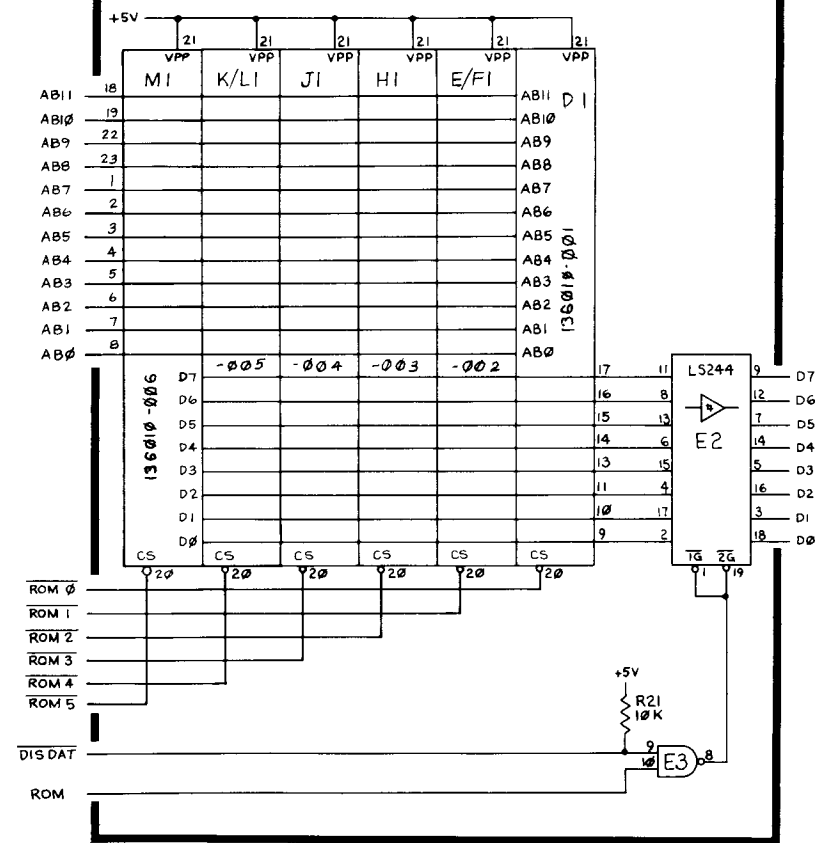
+5V
21 VPP
21 VPP
21 VPP
21 VPP
21 VPP
21 VPP
M1
K/L1
J1
H1
E/F1
D1
AB11 18
AB1Ø 19
AB9 22
AB8 23
AB7 1
AB6 2
AB5 3
AB4 4
AB3 5
AB2 6
AB1 7
ABØ 8
AB11
AB1Ø
AB9
AB8
AB7
AB6
AB5
AB4
AB3
AB2
AB1
ABØ
136Ø1Ø-ØØ1
136Ø1Ø-ØØ6
-ØØ5
-ØØ4
-ØØ3
-ØØ2
D7
D6
D5
D4
D3
D2
D1
DØ
CS 2Ø
CS 2Ø
CS 2Ø
CS 2Ø
CS 2Ø
CS 2Ø
17 11
16 8
15 13
14 6
13 15
11 4
1Ø 17
9 2
LS244
E2
$\overline{1G}$ 1
$\overline{2G}$ 19
9 D7
12 D6
7 D5
14 D4
5 D3
16 D2
3 D1
18 DØ
$\overline{ROM\ Ø}$
$\overline{ROM\ 1}$
$\overline{ROM\ 2}$
$\overline{ROM\ 3}$
$\overline{ROM\ 4}$
$\overline{ROM\ 5}$
+5V
R21
1ØK
$\overline{DIS\ DAT}$
ROM
9
1Ø
E3
8